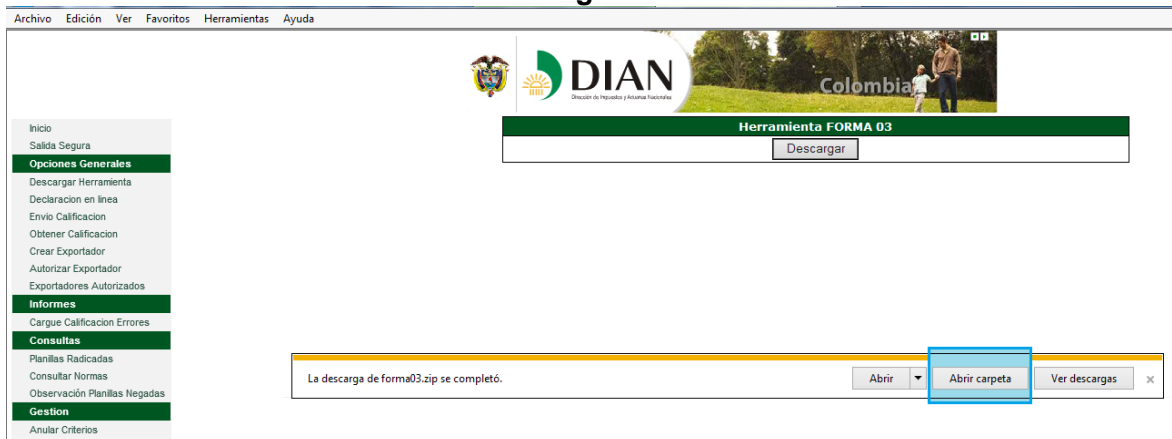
Archivo Edición Ver Favoritos Herramientas Ayuda

DIAN
Dirección de Impuestos y Aduanas Nacionales
Colombia

Inicio
Salida Segura
Opciones Generales
Descargar Herramienta
Declaracion en linea
Envio Calificacion
Obtener Calificacion
Crear Exportador
Autorizar Exportador
Exportadores Autorizados
Informes
Cargue Calificacion Errores
Consultas
Planillas Radicadas
Consultar Normas
Observación Planillas Negadas
Gestion
Anular Criterios

Herramienta FORMA 03
Descargar

La descarga de forma03.zip se completó.
Abrir
Abrir carpeta
Ver descargas
×